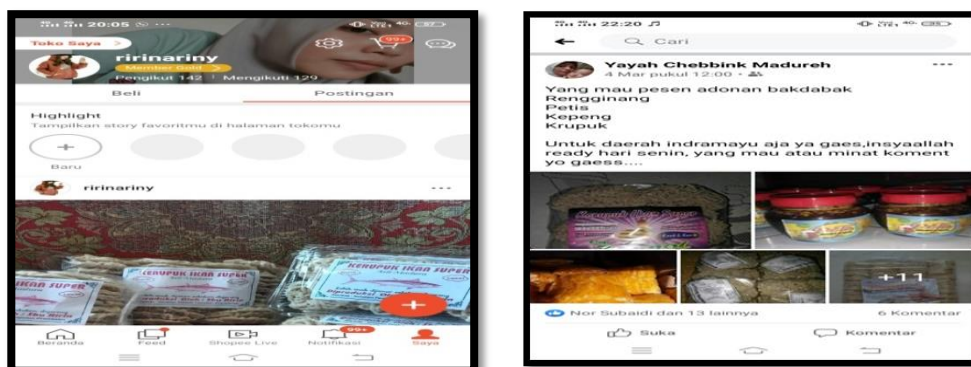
20:05

Toko Saya >

ririnariny

Member Gold

Pengikut 142 | Mengikuti 129

99+

Beli

Postingan

Highlight

Tampilkan story favoritmu di halaman tokomu

+

Baru

ririnariny

...

KERUPUK IKAN SUPER

KERUPUK IKAN SUPER

+

Beranda

Feed

Shopee Live

99+

Notifikasi

Saya

22:20

Cari

Yayah Chebbink Madureh

4 Mar pukul 12:00

...

Yang mau pesen adonan bakdabak
Rengginang
Petis
Kepeng
Krupuk

Untuk daerah indramayu aja ya gaes,insyaallah ready hari senin, yang mau atau minat koment yo gaess....

+11

Nor Subaidi dan 13 lainnya

6 Komentar

Suka

Komentar